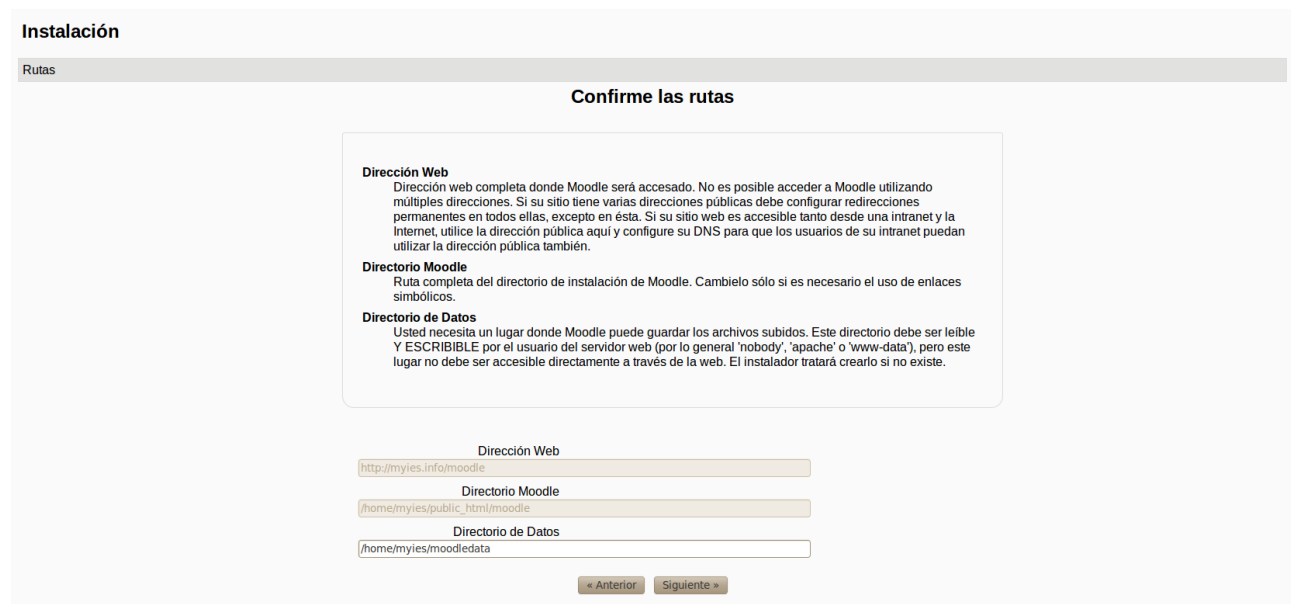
Instalación

Rutas

Confirme las rutas

Dirección Web
Dirección web completa donde Moodle será accesado. No es posible acceder a Moodle utilizando múltiples direcciones. Si su sitio tiene varias direcciones públicas debe configurar redirecciones permanentes en todos ellas, excepto en ésta. Si su sitio web es accesible tanto desde una intranet y la Internet, utilice la dirección pública aquí y configure su DNS para que los usuarios de su intranet puedan utilizar la dirección pública también.

Directorio Moodle
Ruta completa del directorio de instalación de Moodle. Cambielo sólo si es necesario el uso de enlaces simbólicos.

Directorio de Datos
Usted necesita un lugar donde Moodle puede guardar los archivos subidos. Este directorio debe ser leíble Y ESCRIBIBLE por el usuario del servidor web (por lo general 'nobody', 'apache' o 'www-data'), pero este lugar no debe ser accesible directamente a través de la web. El instalador tratará crearlo si no existe.

Dirección Web
http://myies.info/moodle

Directorio Moodle
/home/myies/public_html/moodle

Directorio de Datos
/home/myies/moodledata

« Anterior   Siguiente »